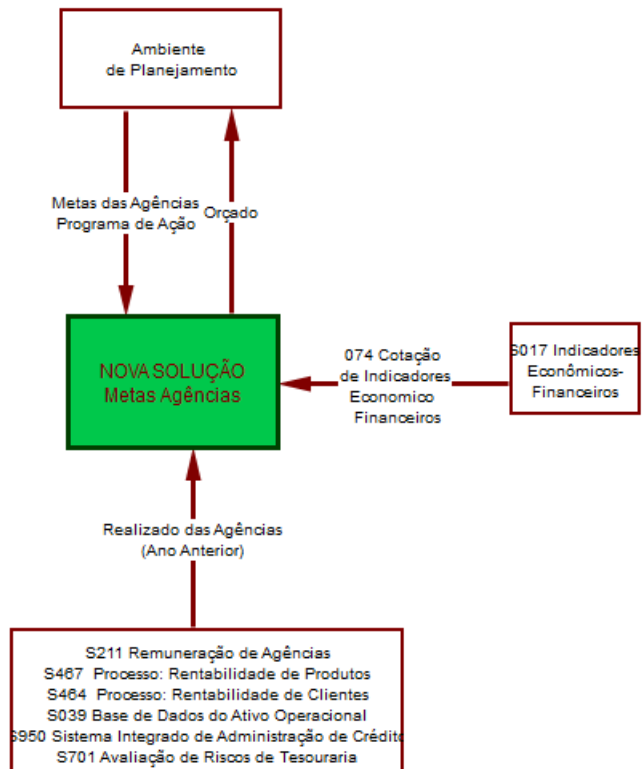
Ambiente de Planejamento

Metas das Agências Programa de Ação

Orçado

NOVA SOLUÇÃO Metas Agências

074 Cotação de Indicadores Economico Financeiros

S017 Indicadores Econômicos-Financeiros

Realizado das Agências (Ano Anterior)

S211 Remuneração de Agências
S467 Processo: Rentabilidade de Produtos
S464 Processo: Rentabilidade de Clientes
S039 Base de Dados do Ativo Operacional
S950 Sistema Integrado de Administração de Crédito
S701 Avaliação de Riscos de Tesouraria